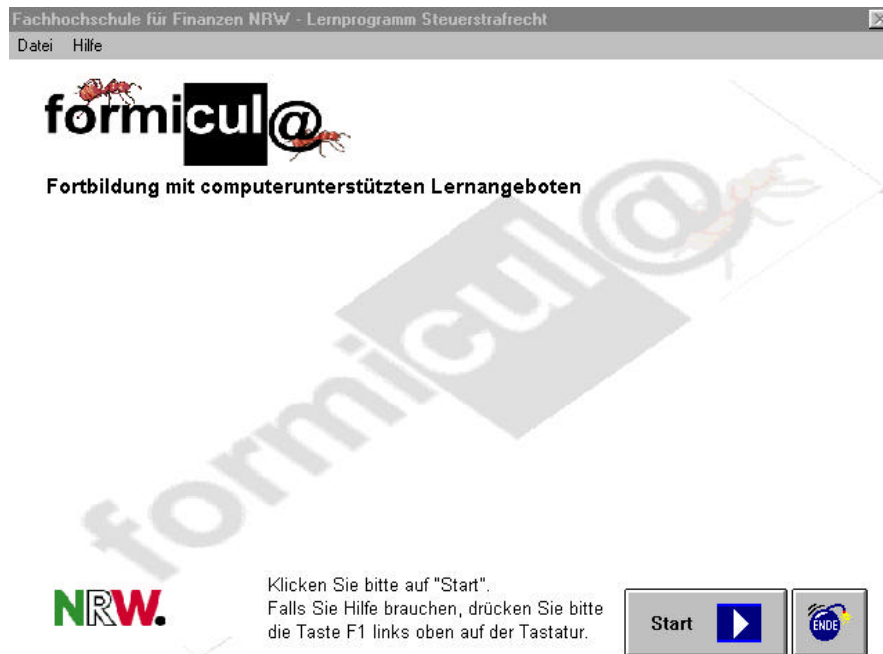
Fachhochschule für Finanzen NRW - Lernprogramm Steuerstrafrecht

Datei Hilfe

formicul@

Fortbildung mit computerunterstützten Lernangeboten

formicul@

NRW.

Klicken Sie bitte auf "Start".
Falls Sie Hilfe brauchen, drücken Sie bitte die Taste F1 links oben auf der Tastatur.

Start

ENDE